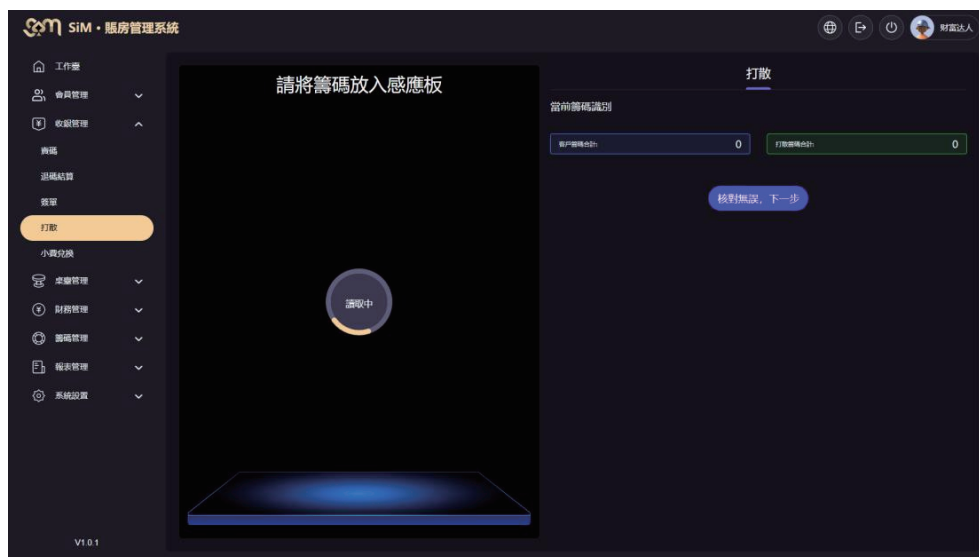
SiM • 賬房管理系統

財富达人

工作臺
會員管理
收銀管理
買碼
退碼結算
簽單
打散
小費兌換
桌臺管理
財務管理
籌碼管理
報表管理
系統設置

V1.0.1

請將籌碼放入感應板

讀取中

打散

當前籌碼識別

客戶籌碼合計: 0

打散籌碼合計: 0

核對無誤，下一步